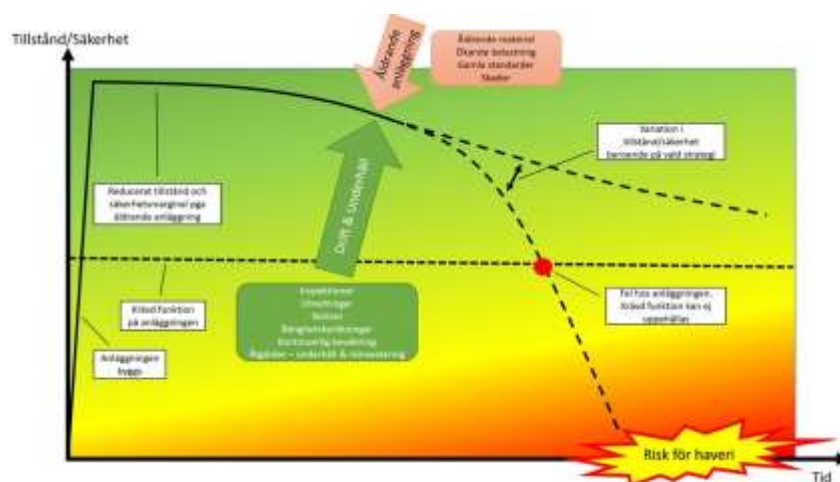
Tillstånd/Säkerhet

Åldrande anläggning

Åldrande material
Ökande belastning
Gamla standarder
Skador

Variation i tillstånd/säkerhet beroende på vald strategi

Reducerat tillstånd och säkerhetsmarginal pga åldrande anläggning

Drift & underhåll

Krävd funktion på anläggningen

Inspektioner
Utredningar
Skötsel
Bärighetsberäkningar
Kontinuerlig bevakning
Åtgärder – underhåll & reinvestering

Fel hos anläggningen, Krävd funktion kan ej upprätthållas

Anläggningen byggs

Risk för haveri

Tid